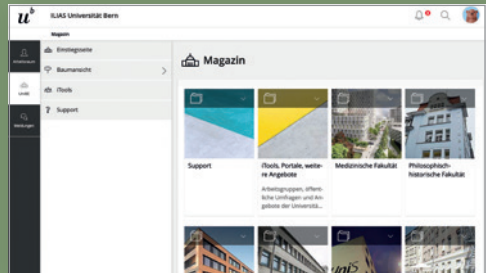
ILIAS Universität Bern

Magazin

Arbeitsraum

Lokale

Meldungen

Einstiegsseite

Baumansicht

iTools

Support

Magazin

Support

iTools, Portale, weitere Angebote

Arbeitsgruppen, öffentliche Umfragen und Angebote der Universität...

Medizinische Fakultät

Philosophisch-historische Fakultät